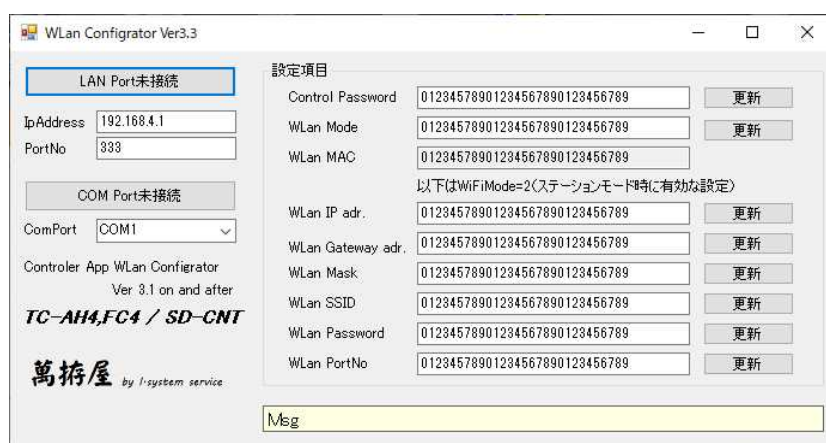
WLan Configrator Ver3.3

LAN Port未接続

IpAddress 192.168.4.1
PortNo 333

COM Port未接続

ComPort COM1

Controler App WLan Configrator
Ver 3.1 on and after

TC-AH4,FC4 / SD-CNT

萬拵屋 by I-system service

設定項目

| | | |
|---|---|---|
| Control Password | 0123457890123456789012345678​9 | 更新 |
| WLan Mode | 01234578901234567890123456789 | 更新 |
| WLan MAC | 01234578901234567890123456789 | |

以下はWiFiMode=2(ステーションモード時に有効な設定)

| | | |
|---|---|---|
| WLan IP adr. | 01234578901234567890123456789 | 更新 |
| WLan Gateway adr. | 01234578901234567890123456789 | 更新 |
| WLan Mask | 01234578901234567890123456789 | 更新 |
| WLan SSID | 01234578901234567890123456789 | 更新 |
| WLan Password | 01234578901234567890123456789 | 更新 |
| WLan PortNo | 01234578901234567890123456789 | 更新 |

Msg